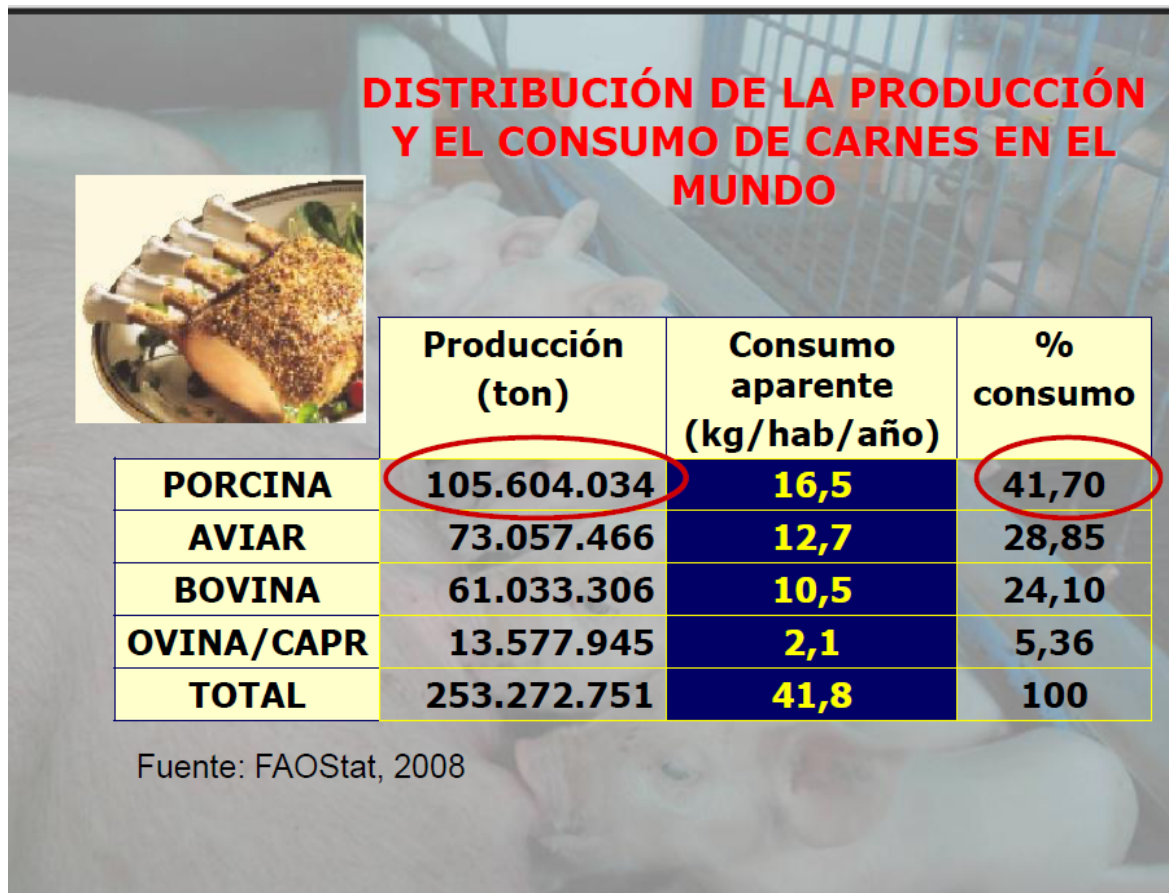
DISTRIBUCIÓN DE LA PRODUCCIÓN Y EL CONSUMO DE CARNES EN EL MUNDO

| | Producción (ton) | Consumo aparente (kg/hab/año) | % consumo |
|---|---|---|---|
| PORCINA | 105.604.034 | 16,5 | 41,70 |
| AVIAR | 73.057.466 | 12,7 | 28,85 |
| BOVINA | 61.033.306 | 10,5 | 24,10 |
| OVINA/CAPR | 13.577.945 | 2,1 | 5,36 |
| TOTAL | 253.272.751 | 41,8 | 100 |

Fuente: FAOStat, 2008